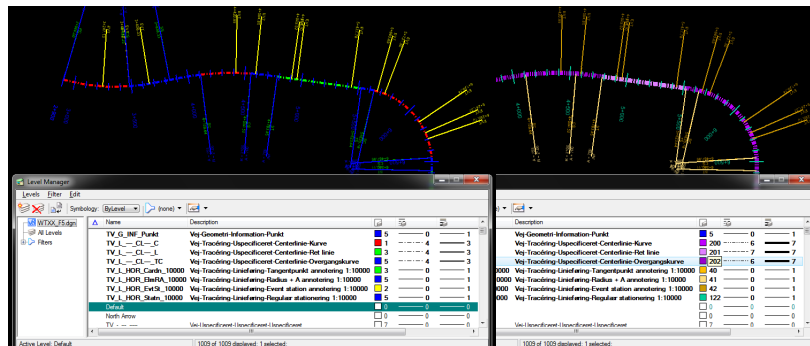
Level Manager

Levels Filter Edit

Symbology: ByLevel (none)

WTXX_F5.dgn
All Levels
Filters

| Name | Description | | | |
|---|---|---|---|---|
| TV_G_INF_Punkt | Vej-Geometri-Information-Punkt | 5 | 0 | 1 |
| TV_L_-_CL_-_C | Vej-Tracéring-Uspecificeret-Centerlinie-Kurve | 1 | 4 | 3 |
| TV_L_-_CL_-_L | Vej-Tracéring-Uspecificeret-Centerlinie-Ret linie | 3 | 4 | 3 |
| TV_L_-_CL_-_TC | Vej-Tracéring-Uspecificeret-Centerlinie-Overgangskurve | 5 | 4 | 3 |
| TV_L_HOR_Cardn_10000 | Vej-Tracéring-Linieføring-Tangentpunkt annotering 1:10000 | 3 | 0 | 1 |
| TV_L_HOR_EleRA_10000 | Vej-Tracéring-Linieføring-Radius + A annotering 1:10000 | 5 | 0 | 1 |
| TV_L_HOR_EvtSt_10000 | Vej-Tracéring-Linieføring-Event station annotering 1:10000 | 2 | 0 | 1 |
| TV_L_HOR_Statn_10000 | Vej-Tracéring-Linieføring-Regulær stationering 1:10000 | 5 | 0 | 1 |
| Default | | 0 | 0 | 0 |
| North Arrow | | 0 | 0 | 0 |
| TV_-_-_- | Vej-Uspecificeret-Uspecificeret-Uspecificeret | 7 | 0 | 0 |

Active Level: Default    1009 of 1009 displayed; 1 selected;

| Description | | | |
|---|---|---|---|
| Vej-Geometri-Information-Punkt | 5 | 0 | 1 |
| Vej-Tracéring-Uspecificeret-Centerlinie-Kurve | 200 | 6 | 7 |
| Vej-Tracéring-Uspecificeret-Centerlinie-Ret linie | 201 | 7 | 7 |
| Vej-Tracéring-Uspecificeret-Centerlinie-Overgangskurve | 202 | 6 | 7 |
| 0000 Vej-Tracéring-Linieføring-Tangentpunkt annotering 1:10000 | 40 | 0 | 1 |
| 0000 Vej-Tracéring-Linieføring-Radius + A annotering 1:10000 | 41 | 0 | 1 |
| 0000 Vej-Tracéring-Linieføring-Event station annotering 1:10000 | 42 | 0 | 1 |
| 0000 Vej-Tracéring-Linieføring-Regulær stationering 1:10000 | 122 | 0 | 1 |
| | 0 | 0 | 0 |
| | 0 | 0 | 0 |
| Vej-Uspecificeret-Uspecificeret-Uspecificeret | 7 | 0 | 0 |

1009 of 1009 displayed; 1 selected;